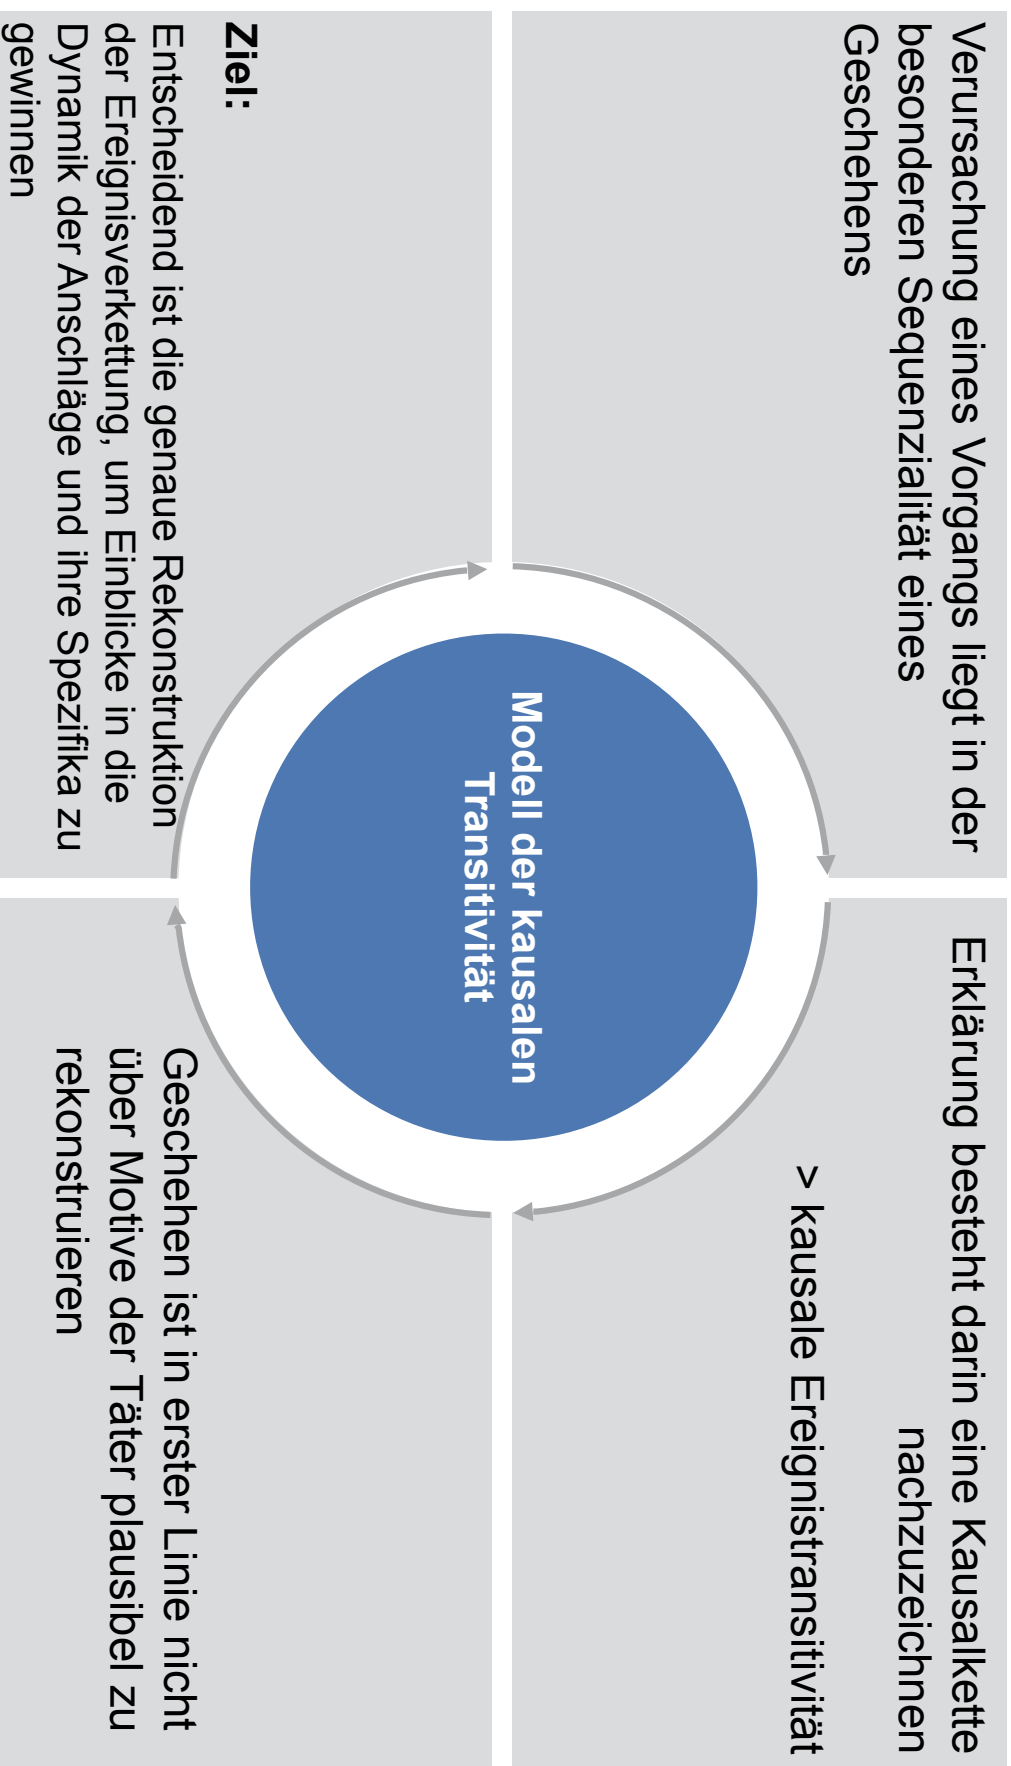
Verursachung eines Vorgangs liegt in der besonderen Sequenzialität eines Geschehens

Erklärung besteht darin eine Kausalkette nachzuzeichnen

> kausale Ereignistransitivität

Modell der kausalen Transitivität

Geschehen ist in erster Linie nicht über Motive der Täter plausibel zu rekonstruieren

**Ziel:**
Entscheidend ist die genaue Rekonstruktion der Ereignisverkettung, um Einblicke in die Dynamik der Anschläge und ihre Spezifika zu gewinnen